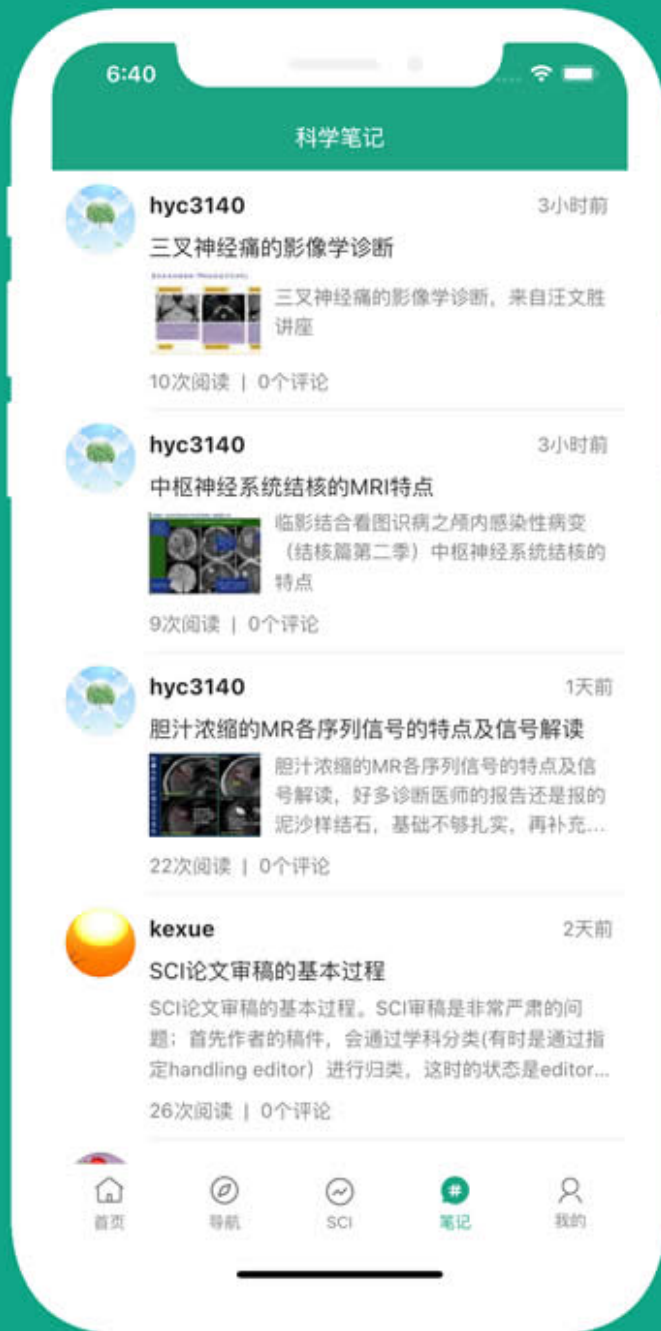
6:40

科学笔记

hyc3140
3小时前
三叉神经痛的影像学诊断
三叉神经痛的影像学诊断，来自汪文胜讲座
10次阅读 | 0个评论

hyc3140
3小时前
中枢神经系统结核的MRI特点
临影结合看图识病之颅内感染性病变（结核篇第二季）中枢神经系统结核的特点
9次阅读 | 0个评论

hyc3140
1天前
胆汁浓缩的MR各序列信号的特点及信号解读
胆汁浓缩的MR各序列信号的特点及信号解读，好多诊断医师的报告还是报的泥沙样结石，基础不够扎实，再补充...
22次阅读 | 0个评论

kexue
2天前
SCI论文审稿的基本过程
SCI论文审稿的基本过程。SCI审稿是非常严肃的问题；首先作者的稿件，会通过学科分类(有时是通过指定handling editor）进行归类，这时的状态是editor...
26次阅读 | 0个评论

首页
导航
SCI
笔记
我的